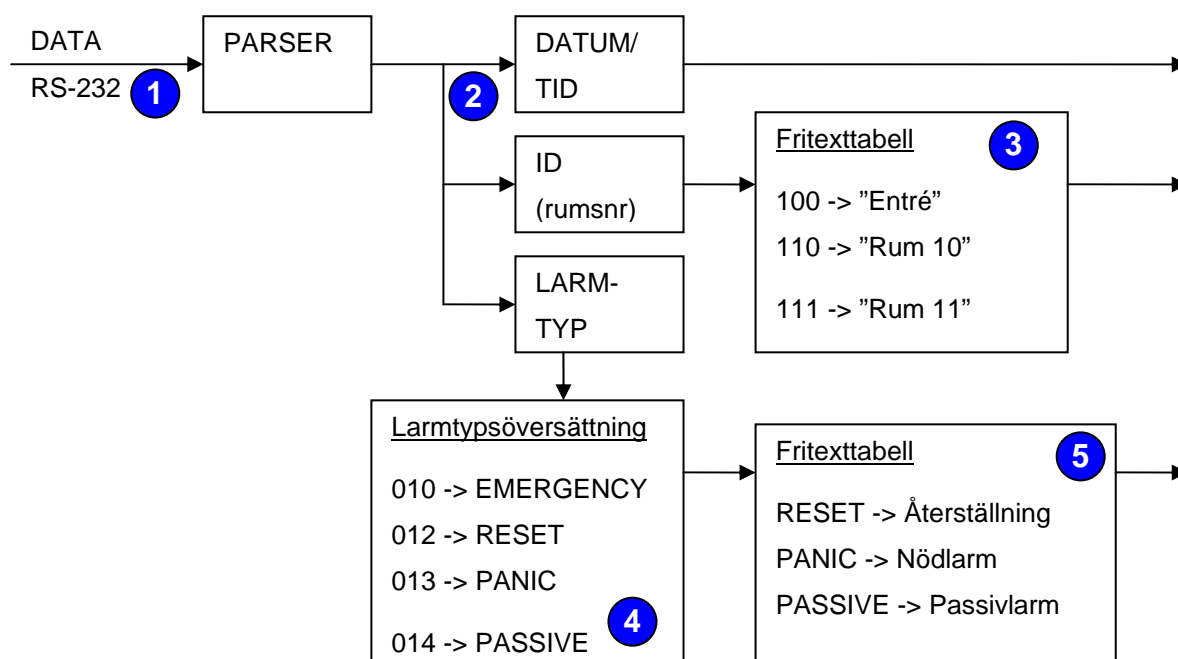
DATA
RS-232
1
PARSER
2
DATUM/ TID
ID (rumsnr)
Fritexttabell
3
100 -> ”Entré”
110 -> ”Rum 10”
111 -> ”Rum 11”
LARM-TYP
Larmtypsöversättning
010 -> EMERGENCY
012 -> RESET
013 -> PANIC
014 -> PASSIVE
4
Fritexttabell
5
RESET -> Återställning
PANIC -> Nödlarm
PASSIVE -> Passivlarm